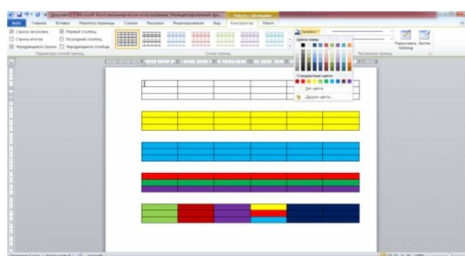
Файл Главная Вставка Разметка страницы Ссылки Рассылки Рецензирование Вид Конструктор Макет

Строка заголовка Первый столбец
Строка итогов Последний столбец
Чередующиеся строки Чередующиеся столбцы
Параметры стилей таблиц

Стили таблиц

Заливка

Цвета темы

Стандартные цвета

Нет цвета

Другие цвета...

Нарисовать таблицу Ластик
Нарисовать границы

1